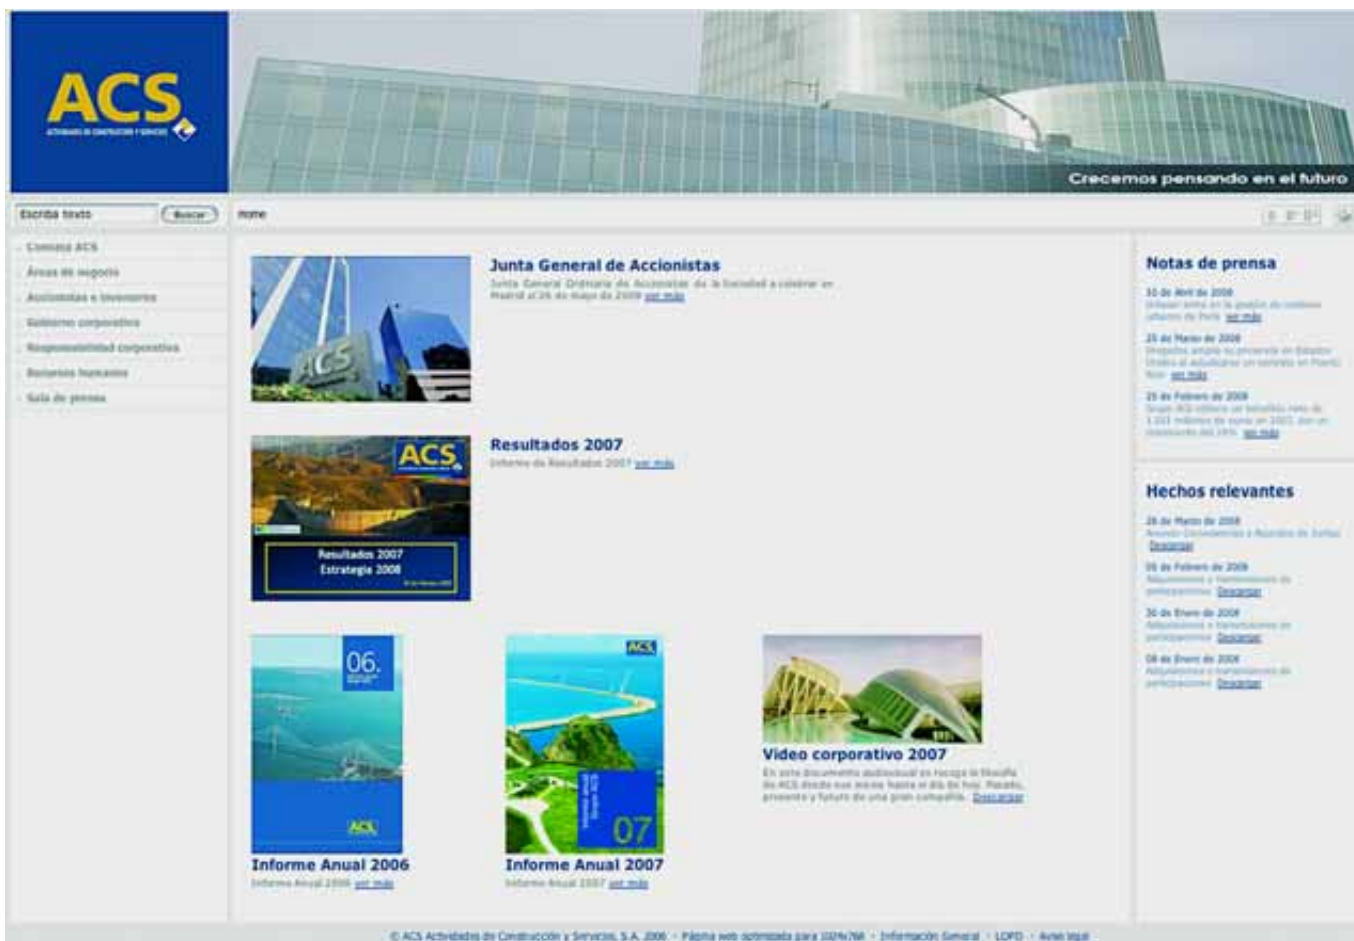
ACS
ACTIVIDADES DE CONSTRUCCIÓN Y SERVICIOS

Crecemos pensando en el futuro

Escriba texto
Buscar

Home

- Compañía ACS
- Áreas de negocio
- Accionistas e Inversores
- Gobierno corporativo
- Responsabilidad corporativa
- Recursos humanos
- Sala de prensa

Junta General de Accionistas
Junta General Ordinaria de Accionistas de la Sociedad a celebrar en Madrid el 26 de mayo de 2008 ver más

ACS
Resultados 2007
Estrategia 2008

Resultados 2007
Informe de Resultados 2007 ver más

06.
ACS
Informe Anual 2006
Informe Anual 2006 ver más

ACS
07
Informe Anual 2007
Informe Anual 2007 ver más

Video corporativo 2007
En este documento audiovisual se recoge la filosofía de ACS desde sus inicios hasta el día de hoy. Pasado, presente y futuro de una gran compañía. Descargar

Notas de prensa
10 de Abril de 2008
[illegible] ver más
25 de Marzo de 2008
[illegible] ver más
25 de Febrero de 2008
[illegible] ver más

Hechos relevantes
26 de Marzo de 2008
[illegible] Descargar
06 de Febrero de 2008
Adquisiciones o transmisiones de participaciones Descargar
30 de Enero de 2008
Adquisiciones o transmisiones de participaciones Descargar
08 de Enero de 2008
Adquisiciones o transmisiones de participaciones Descargar

© ACS Actividades de Construcción y Servicios, S.A. 2006 · Página web optimizada para 1024x768 · Información General · LOPD · Aviso legal